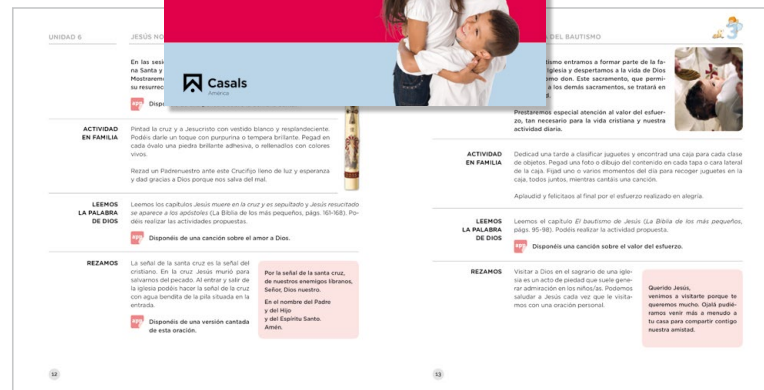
UNIDAD 6

JESÚS NO

En las sesi na Santa y Mostraremo su resurrec

Dispo

Casals
América

ACTIVIDAD EN FAMILIA

Pintad la cruz y a Jesucristo con vestido blanco y resplandeciente. Podéis darle un toque con purpurina o tempera brillante. Pegad en cada óvalo una piedra brillante adhesiva, o rellenadlos con colores vivos.

Rezad un Padrenuestro ante este Crucifijo lleno de luz y esperanza y dad gracias a Dios porque nos salva del mal.

LEEMOS LA PALABRA DE DIOS

Leemos los capítulos Jesús muere en la cruz y es sepultado y Jesús resucitado se aparece a los apóstoles (La Biblia de los más pequeños, págs. 161-168). Podéis realizar las actividades propuestas.

Disponéis de una canción sobre el amor a Dios.

REZAMOS

La señal de la santa cruz es la señal del cristiano. En la cruz Jesús murió para salvarnos del pecado. Al entrar y salir de la iglesia podéis hacer la señal de la cruz con agua bendita de la pila situada en la entrada.

Disponéis de una versión cantada de esta oración.

Por la señal de la santa cruz, de nuestros enemigos líbranos, Señor, Dios nuestro.
En el nombre del Padre y del Hijo y del Espíritu Santo. Amén.

12

DEL BAUTISMO

tismo entramos a formar parte de la fa- iglesia y despertamos a la vida de Dios Este sacramento, que permi- a los demás sacramentos, se tratará en

Prestaremos especial atención al valor del esfuerzo, tan necesario para la vida cristiana y nuestra actividad diaria.

ACTIVIDAD EN FAMILIA

Dedicad una tarde a clasificar juguetes y encontrad una caja para cada clase de objetos. Pegad una foto o dibujo del contenido en cada tapa o cara lateral de la caja. Fijad uno o varios momentos del día para recoger juguetes en la caja, todos juntos, mientras cantáis una canción.

Aplaudid y felicitaos al final por el esfuerzo realizado en alegría.

LEEMOS LA PALABRA DE DIOS

Leemos el capítulo El bautismo de Jesús (La Biblia de los más pequeños, págs. 95-98). Podéis realizar la actividad propuesta.

Disponéis de una canción sobre el valor del esfuerzo.

REZAMOS

Visitar a Dios en el sagrario de una iglesia es un acto de piedad que suele generar admiración en los niños/as. Podemos saludar a Jesús cada vez que le visitamos con una oración personal.

Querido Jesús, venimos a visitarte porque te queremos mucho. Ojalá pudiéramos venir más a menudo a tu casa para compartir contigo nuestra amistad.

13